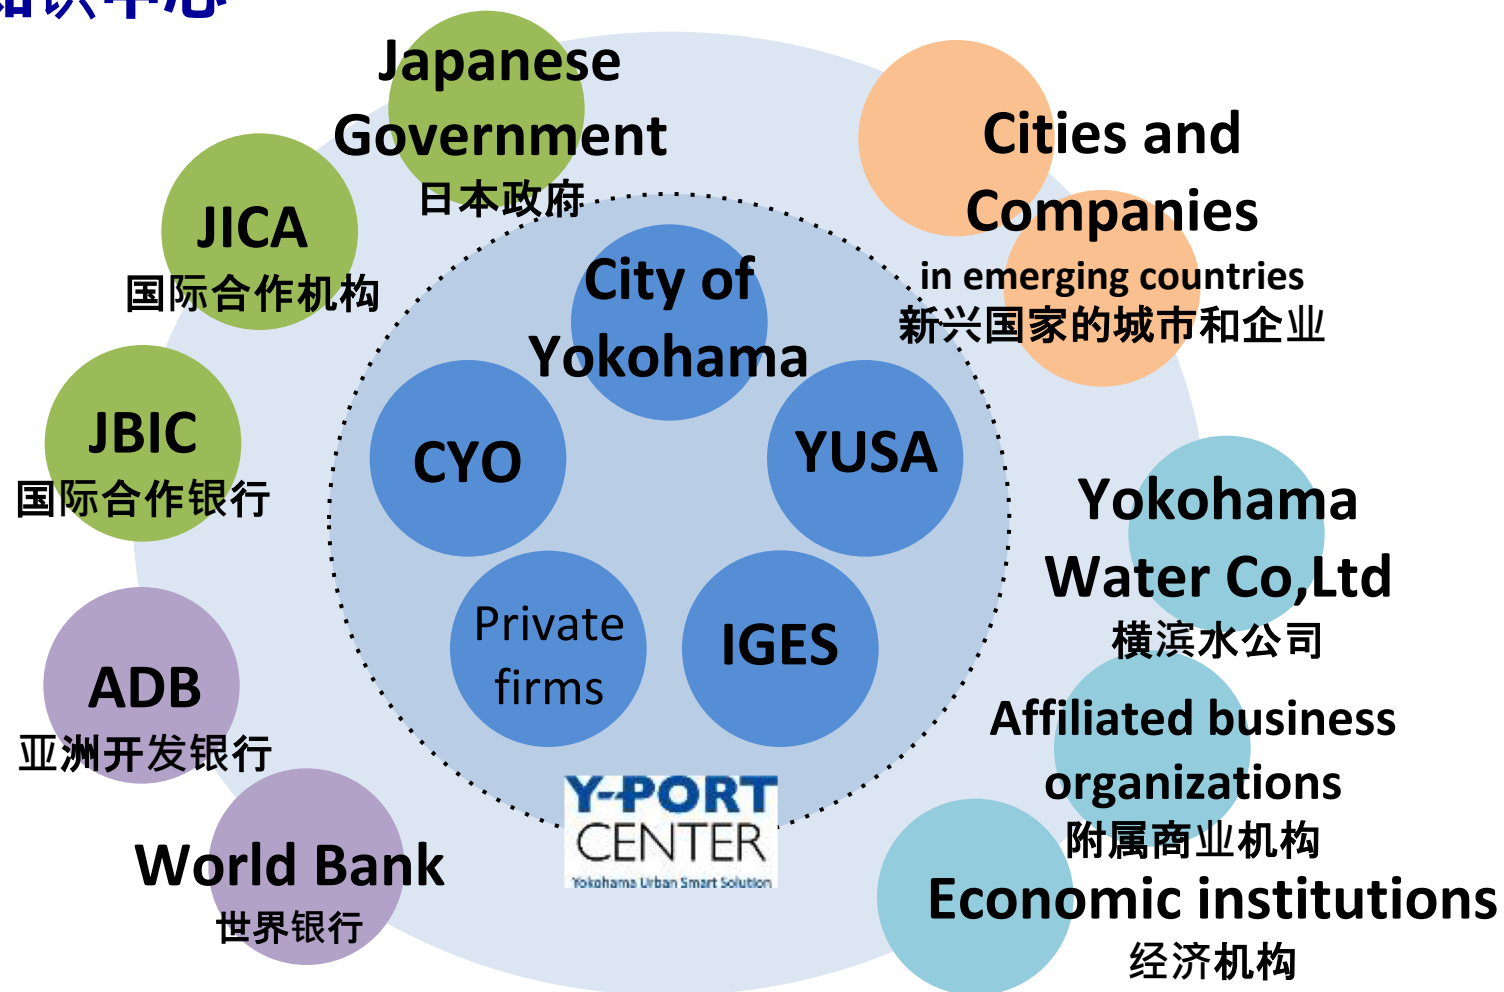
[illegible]

Japanese Government
日本政府

JICA
国际合作机构

JBIC
国际合作银行

ADB
亚洲开发银行

World Bank
世界银行

City of Yokohama

CYO

YUSA

Private firms

IGES

Y-PORT CENTER
Yokohama Urban Smart Solution

Cities and Companies
in emerging countries
新兴国家的城市和企业

Yokohama Water Co,Ltd
横滨水公司

Affiliated business organizations
附属商业机构

Economic institutions
经济机构